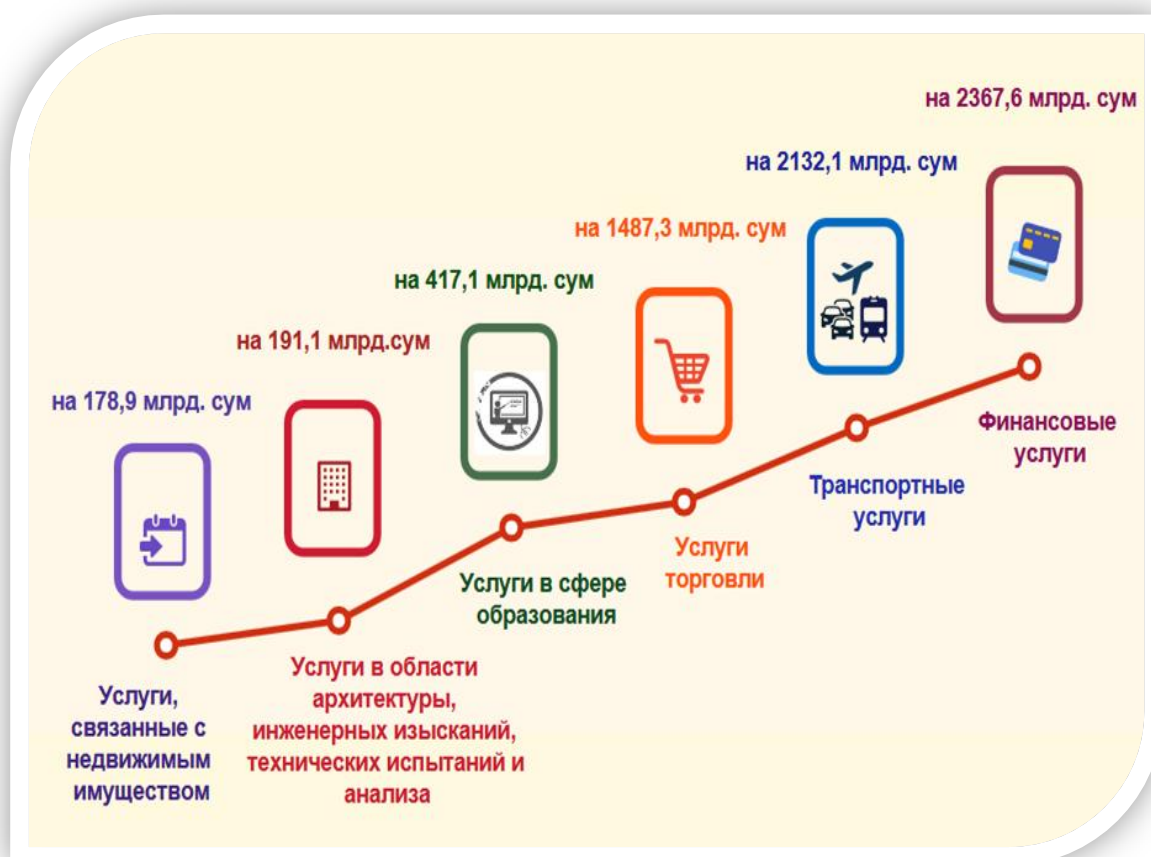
на 2367,6 млрд. сум

на 2132,1 млрд. сум

на 1487,3 млрд. сум

на 417,1 млрд. сум

на 191,1 млрд.сум

на 178,9 млрд. сум

Финансовые услуги

Транспортные услуги

Услуги торговли

Услуги в сфере образования

Услуги в области архитектуры, инженерных изысканий, технических испытаний и анализа

Услуги, связанные с недвижимым имуществом